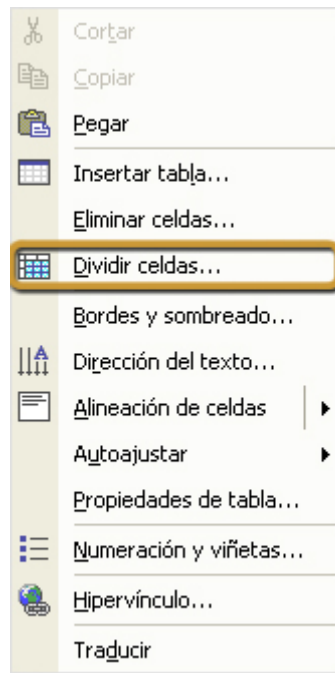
Cortar
Copiar
Pegar
Insertar tabla...
Eliminar celdas...
Dividir celdas...
Bordes y sombreado...
Dirección del texto...
Alineación de celdas
Autoajustar
Propiedades de tabla...
Numeración y viñetas...
Hipervínculo...
Traducir